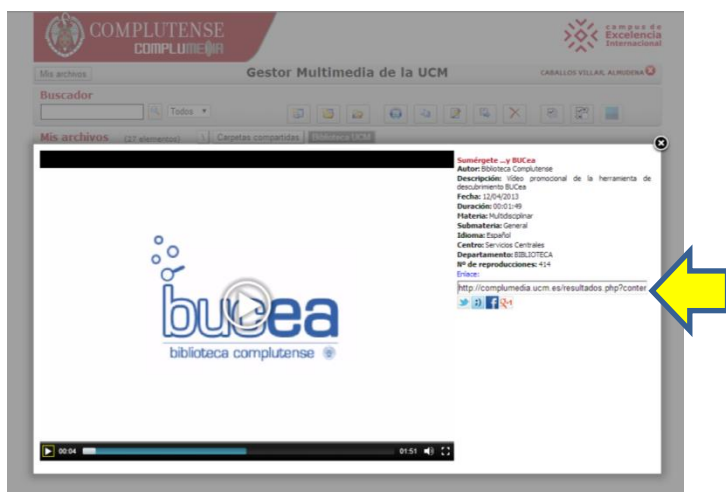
COMPLUTENSE
COMPLUMEDIA

campus de Excelencia Internacional

Mis archivos

Gestor Multimedia de la UCM

CABALLOS VILLAR, ALMUDENA

Buscador

Todos

Mis archivos (17 elementos) Carpetas compartidas Biblioteca UCM

Sumérgete ...y BUCea
Autor: Biblioteca Complutense
Descripción: Vídeo promocional de la herramienta de descubrimiento BUCea
Fecha: 12/04/2013
Duración: 00:01:49
Materia: Multidisciplinar
Submateria: General
Idioma: Español
Centro: Servicios Centrales
Departamento: BIBLIOTECA
Nº de reproducciones: 414
Enlace:
http://complumedia.ucm.es/resultados.php?conter

bucea
biblioteca complutense

00:04
01:51